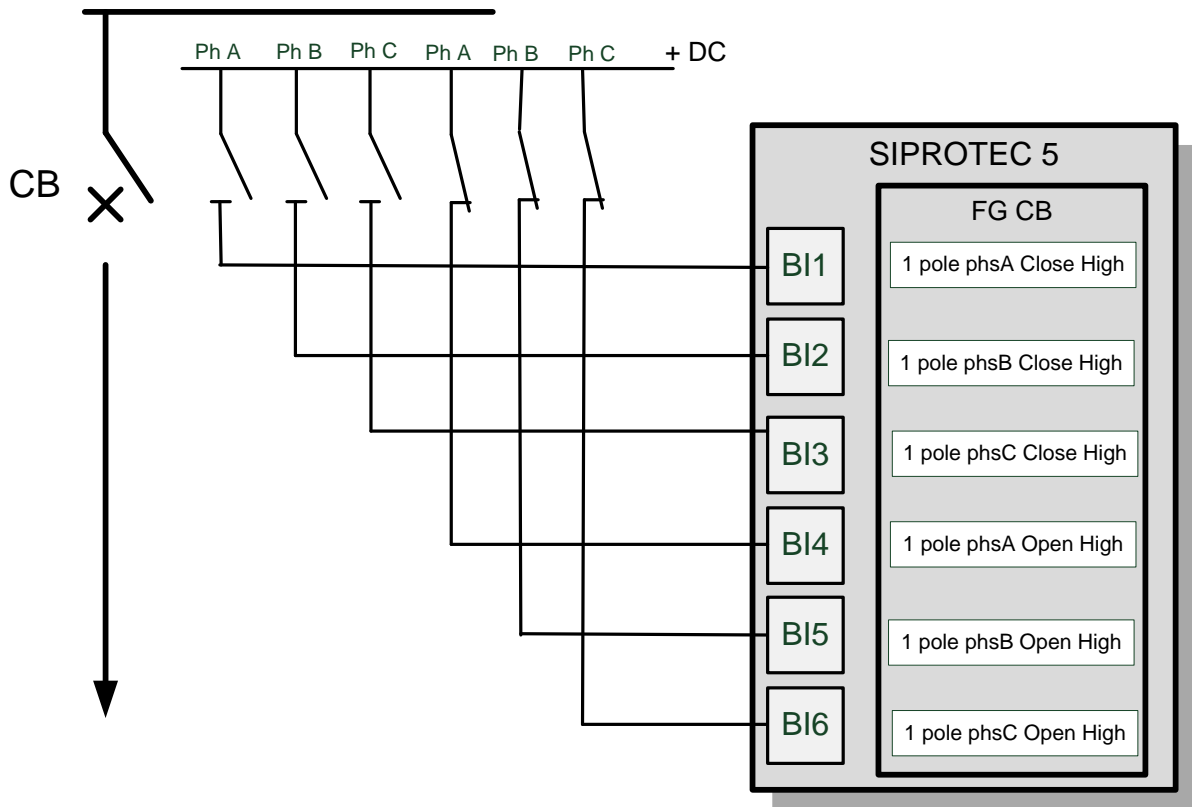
Ph A Ph B Ph C Ph A Ph B Ph C + DC

CB

SIPROTEC 5

FG CB

BI1
1 pole phsA Close High

BI2
1 pole phsB Close High

BI3
1 pole phsC Close High

BI4
1 pole phsA Open High

BI5
1 pole phsB Open High

BI6
1 pole phsC Open High